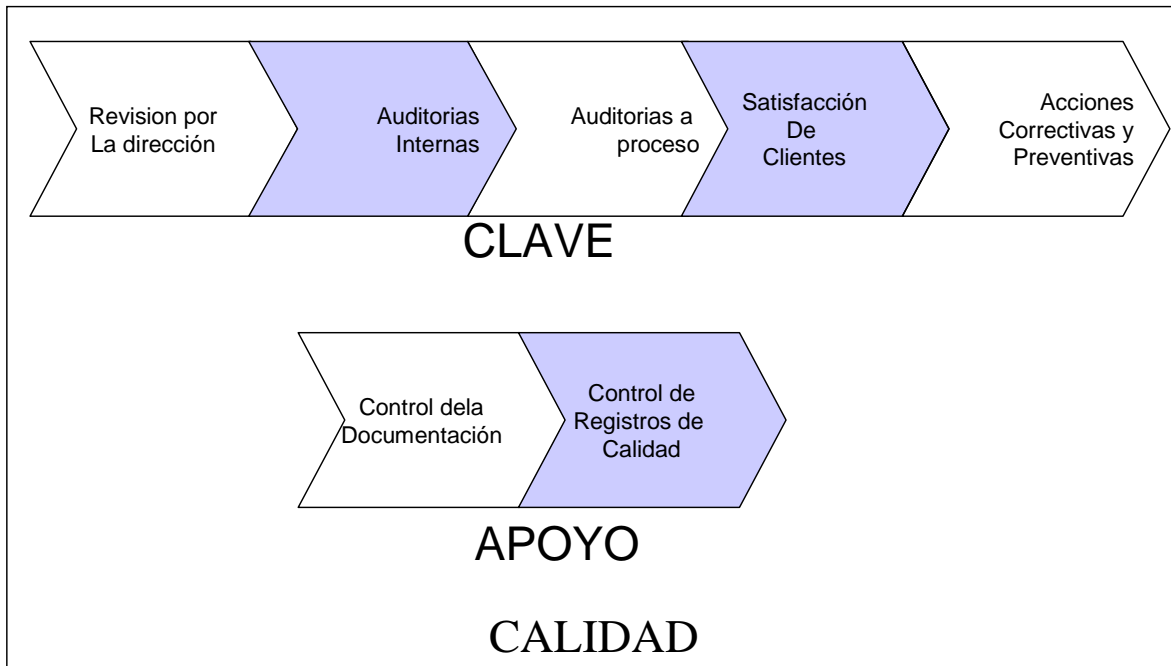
Revision por La dirección

Auditorias Internas

Auditorias a proceso

Satisfacción De Clientes

Acciones Correctivas y Preventivas

CLAVE

Control dela Documentación

Control de Registros de Calidad

APOYO

CALIDAD